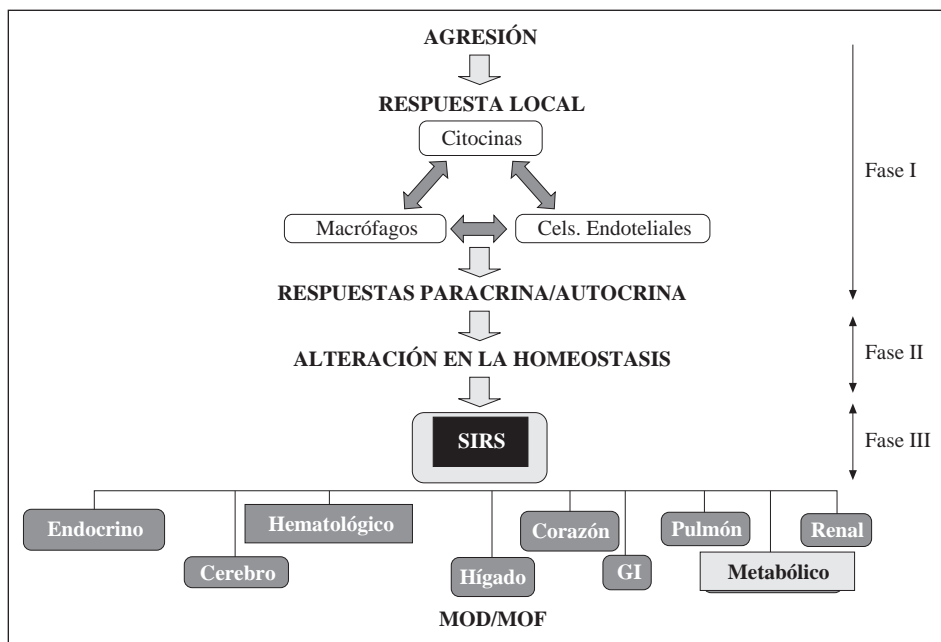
AGRESIÓN

RESPUESTA LOCAL

Citocinas

Fase I

Macrófagos

Cels. Endoteliales

RESPUESTAS PARACRINA/AUTOCRINA

ALTERACIÓN EN LA HOMEOSTASIS

Fase II

SIRS

Fase III

Endocrino

Hematológico

Corazón

Pulmón

Renal

Cerebro

Hígado

GI

Metabólico

MOD/MOF